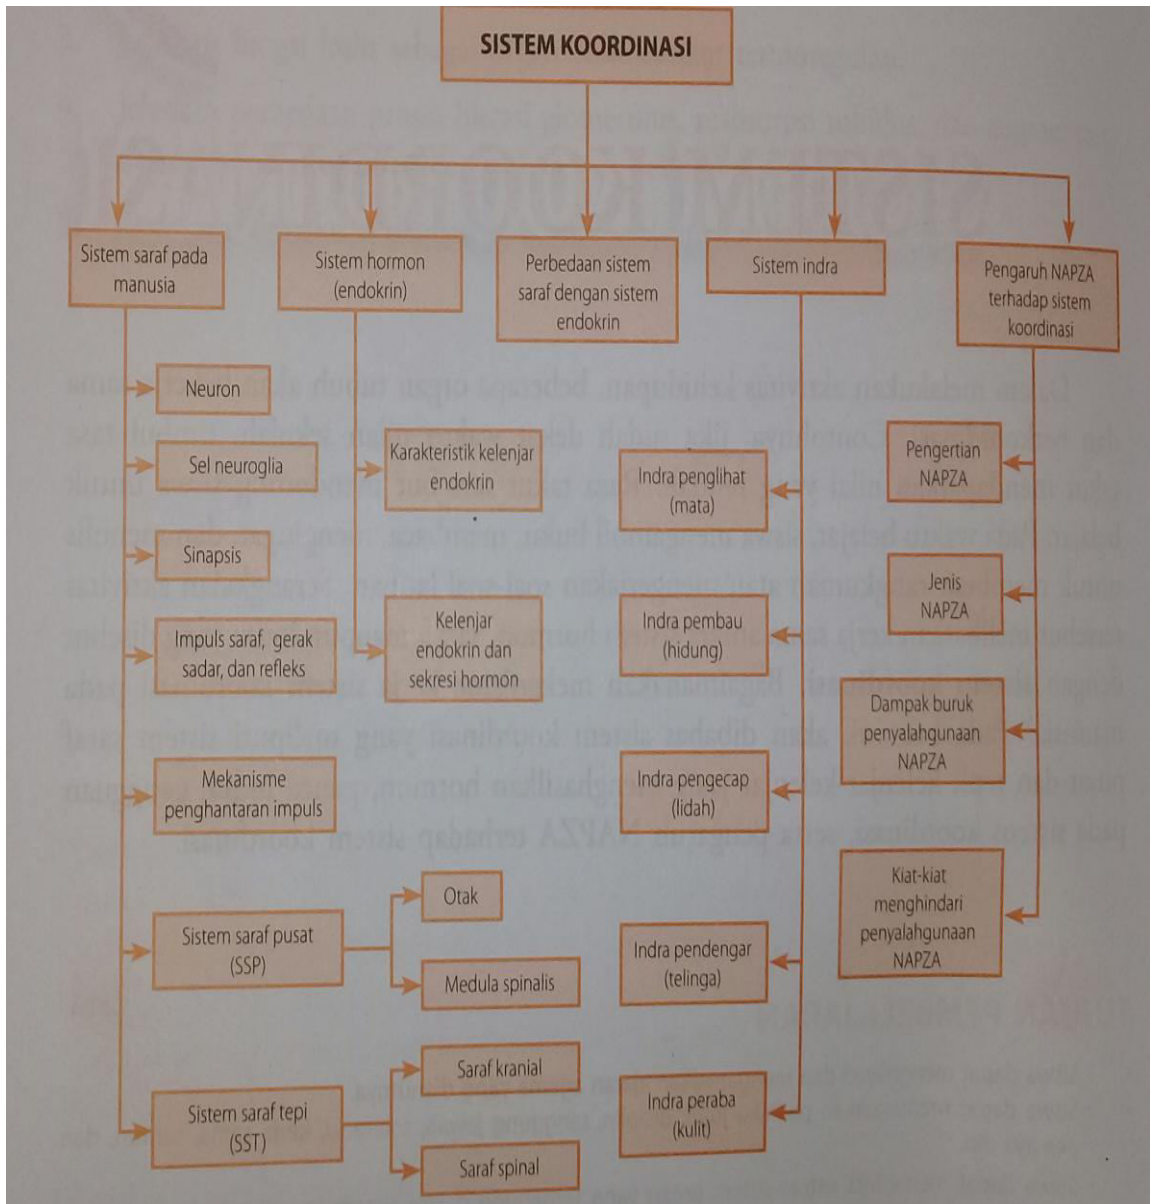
SISTEM KOORDINASI

Sistem saraf pada manusia

Neuron

Sel neuroglia

Sinapsis

Impuls saraf, gerak sadar, dan refleks

Mekanisme penghantaran impuls

Sistem saraf pusat (SSP)

Otak

Medula spinalis

Sistem saraf tepi (SST)

Saraf kranial

Saraf spinal

Sistem hormon (endokrin)

Karakteristik kelenjar endokrin

Kelenjar endokrin dan sekresi hormon

Perbedaan sistem saraf dengan sistem endokrin

Sistem indra

Indra penglihat (mata)

Indra pembau (hidung)

Indra pengecap (lidah)

Indra pendengar (telinga)

Indra peraba (kulit)

Pengaruh NAPZA terhadap sistem koordinasi

Pengertian NAPZA

Jenis NAPZA

Dampak buruk penyalahgunaan NAPZA

Kiat-kiat menghindari penyalahgunaan NAPZA